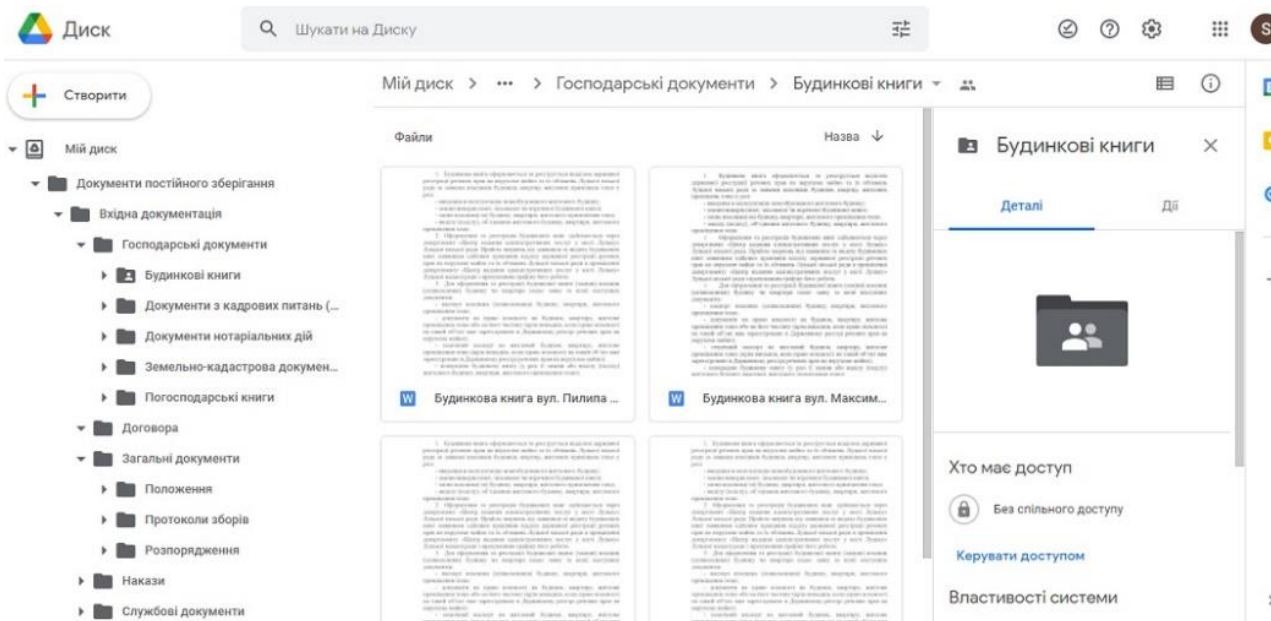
Диск

Шукати на Диску

Створити

Мій диск

Документи постійного зберігання

Вхідна документація

Господарські документи

Будинкові книги

Документи з кадрових питань (...

Документи нотаріальних дій

Земельно-кадастрова докумен...

Погосподарські книги

Договора

Загальні документи

Положення

Протоколи зборів

Розпорядження

Накази

Службові документи

Мій диск > ••• > Господарські документи > Будинкові книги

Файли

Назва

Будинкова книга вул. Пилипа ...

Будинкова книга вул. Максим...

Будинкові книги

Деталі

Дії

Хто має доступ

Без спільного доступу

Керувати доступом

Властивості системи